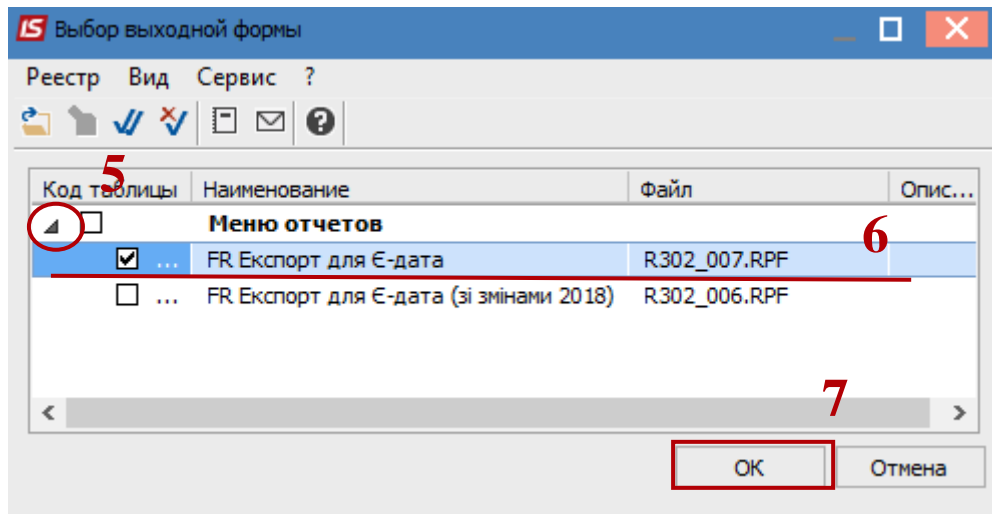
IS Выбор выходной формы

Реестр Вид Сервис ?

5

| Код таблицы | Наименование | Файл | Опис... |
|---|---|---|---|
| | Меню отчетов | | |
| ... | FR Експорт для Є-дата | R302_007.RPF | |
| ... | FR Експорт для Є-дата (зі змінами 2018) | R302_006.RPF | |

6

7

OK Отмена